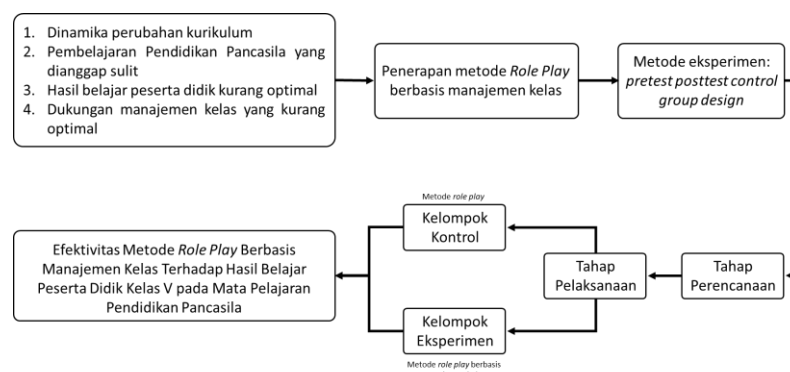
1. Dinamika perubahan kurikulum
2. Pembelajaran Pendidikan Pancasila yang dianggap sulit
3. Hasil belajar peserta didik kurang optimal
4. Dukungan manajemen kelas yang kurang optimal

Penerapan metode *Role Play* berbasis manajemen kelas

Metode eksperimen: *pretest posttest control group design*

Tahap Perencanaan

Tahap Pelaksanaan

Metode *role play*

Kelompok Kontrol

Kelompok Eksperimen

Metode *role play* berbasis

Efektivitas Metode *Role Play* Berbasis Manajemen Kelas Terhadap Hasil Belajar Peserta Didik Kelas V pada Mata Pelajaran Pendidikan Pancasila